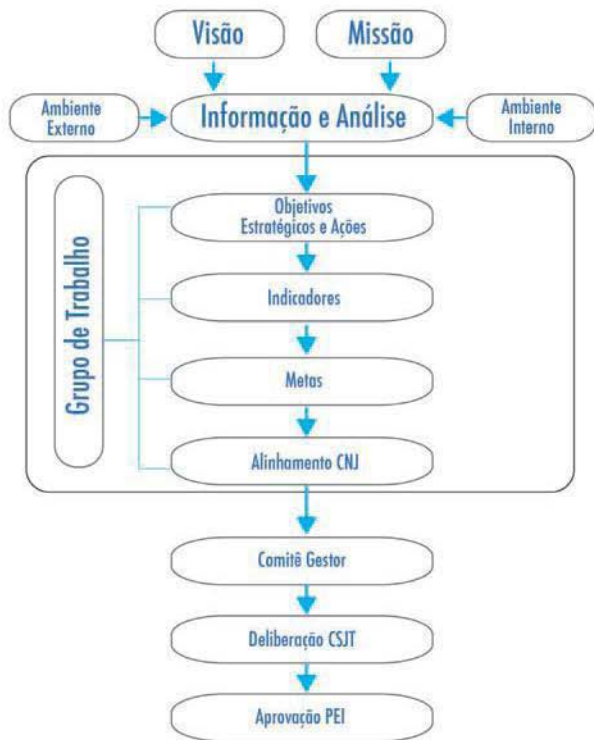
Visão

Missão

Ambiente Externo

Informação e Análise

Ambiente Interno

Grupo de Trabalho

Objetivos Estratégicos e Ações

Indicadores

Metas

Alinhamento CNJ

Comitê Gestor

Deliberação CSJT

Aprovação PEI